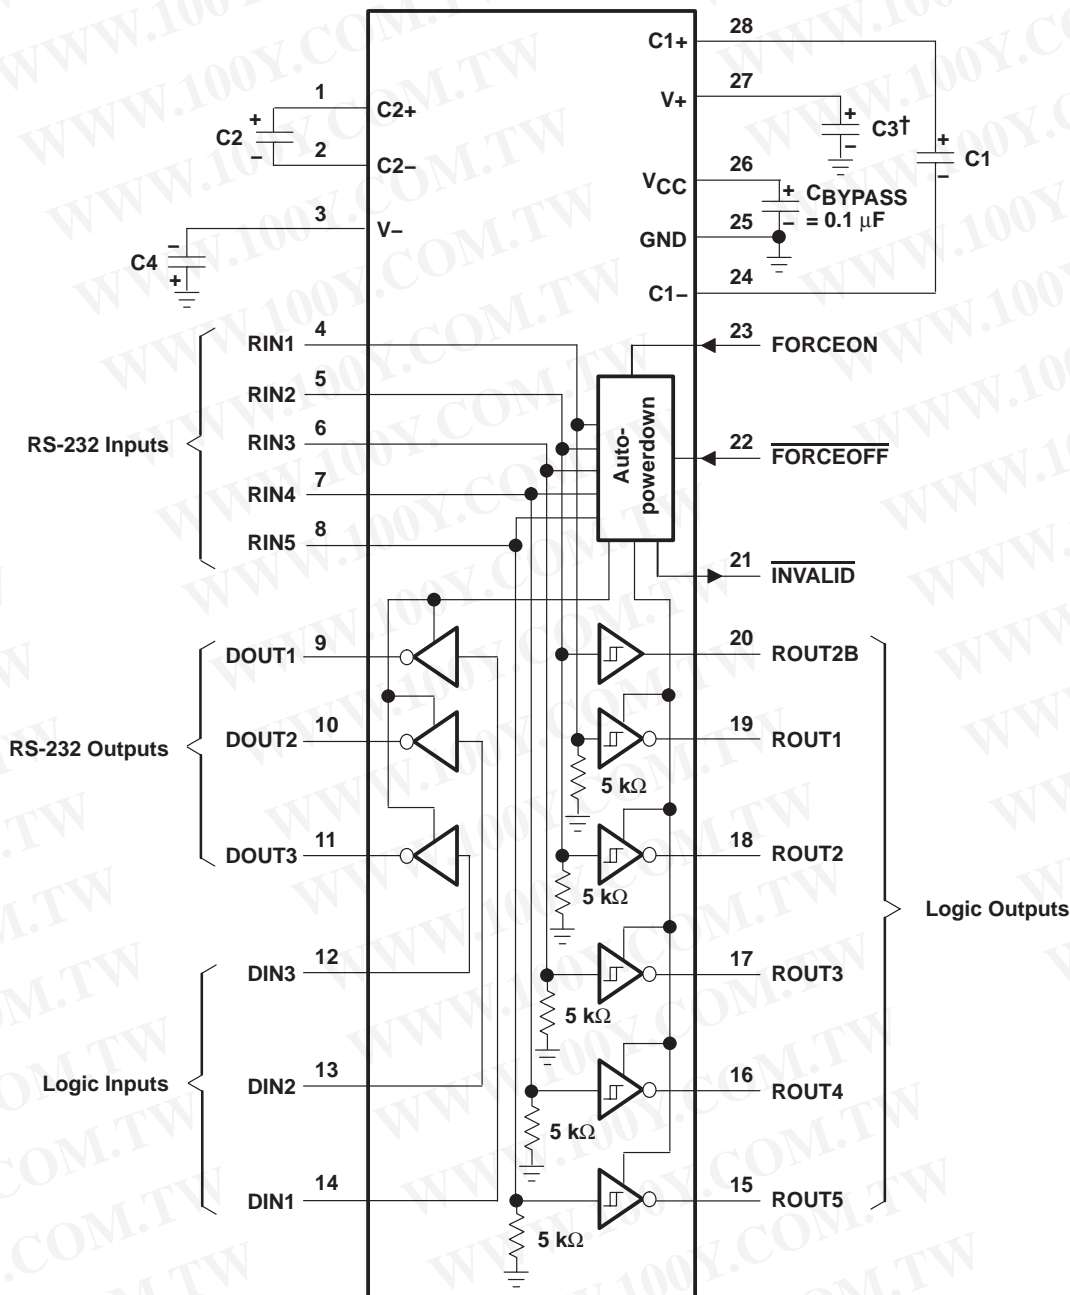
WWW.100Y.COM.TW

28
C1+
27
V+
C3†
C1
26
$V_{CC}$
$C_{BYPASS}$
= 0.1 µF
25
GND
24
C1–

1
C2+
C2
2
C2–
3
V–
C4

RS-232 Inputs
4
RIN1
5
RIN2
6
RIN3
7
RIN4
8
RIN5

Auto-powerdown
23
FORCEON
22
$\overline{FORCEOFF}$
21
$\overline{INVALID}$

RS-232 Outputs
9
DOUT1
10
DOUT2
11
DOUT3

Logic Inputs
12
DIN3
13
DIN2
14
DIN1

20
ROUT2B
19
ROUT1
5 kΩ
18
ROUT2
5 kΩ
17
ROUT3
5 kΩ
16
ROUT4
5 kΩ
15
ROUT5
5 kΩ

Logic Outputs